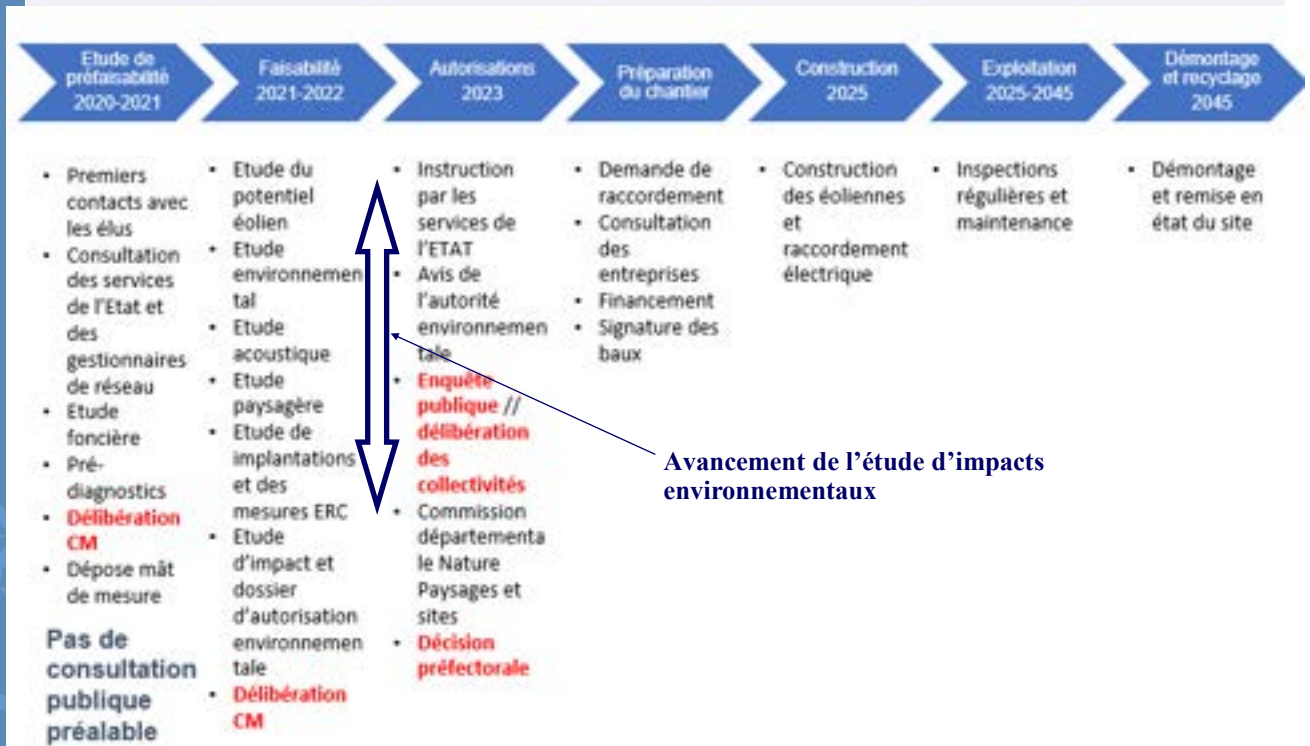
Etude de préfaisabilité 2020-2021

Faisabilité 2021-2022

Autorisations 2023

Préparation du chantier

Construction 2025

Exploitation 2025-2045

Démontage et recyclage 2045

- Premiers contacts avec les élus
- Consultation des services de l'Etat et des gestionnaires de réseau
- Etude foncière
- Pré-diagnostics
- Délibération CM
- Dépose mât de mesure

Pas de consultation publique préalable

- Etude du potentiel éolien
- Etude environnemental
- Etude acoustique
- Etude paysagère
- Etude de implantations et des mesures ERC
- Etude d'impact et dossier d'autorisation environnementale
- Délibération CM

- Instruction par les services de l'ETAT
- Avis de l'autorité environnementale
- Enquête publique // délibération des collectivités
- Commission départementale Nature Paysages et sites
- Décision préfectorale

- Demande de raccordement
- Consultation des entreprises
- Financement
- Signature des baux

- Construction des éoliennes et raccordement électrique

- Inspections régulières et maintenance

- Démontage et remise en état du site

Avancement de l'étude d'impacts environnementaux